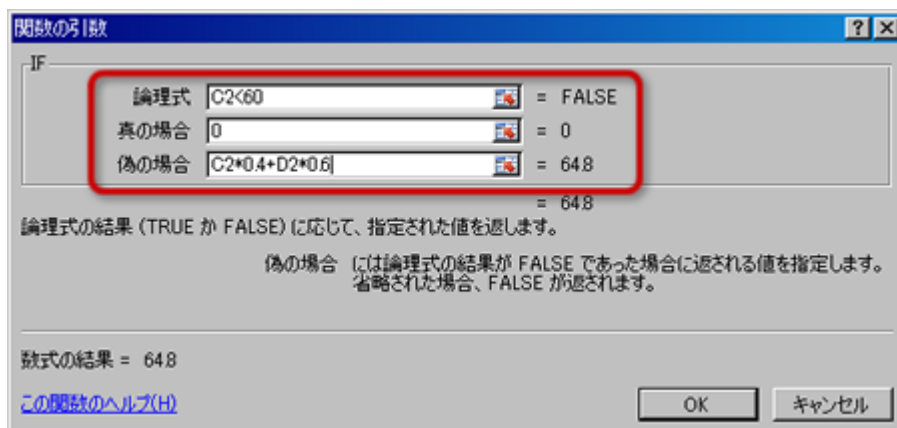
関数の引数

?
X

IF

論理式 C2<60 = FALSE
真の場合 0 = 0
偽の場合 C2*0.4+D2*0.6 = 64.8

= 64.8

論理式の結果 (TRUE か FALSE) に応じて、指定された値を返します。

偽の場合 には論理式の結果が FALSE であった場合に返される値を指定します。省略された場合、FALSE が返されます。

数式の結果 = 64.8

この関数のヘルプ(H)

OK
キャンセル